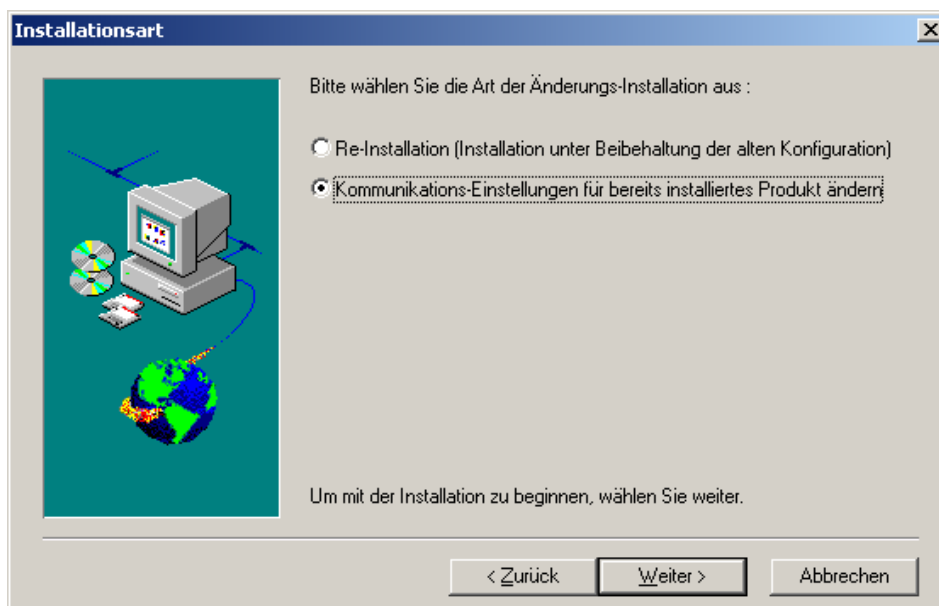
Installationsart

Bitte wählen Sie die Art der Änderungs-Installation aus :

Re-Installation (Installation unter Beibehaltung der alten Konfiguration)

Kommunikations-Einstellungen für bereits installiertes Produkt ändern

Um mit der Installation zu beginnen, wählen Sie weiter.

< Zurück

Weiter >

Abbrechen